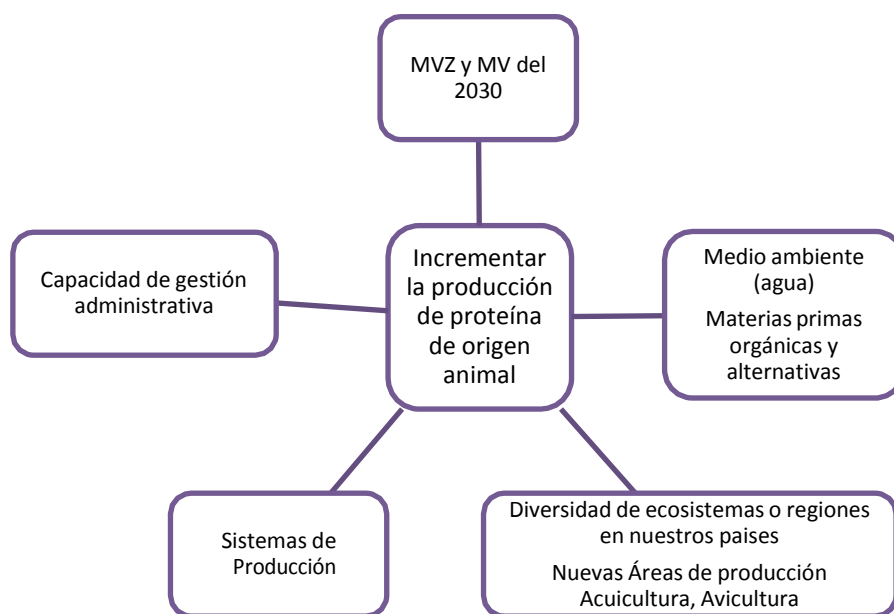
MVZ y MV del 2030

Capacidad de gestión administrativa

Incrementar la producción de proteína de origen animal

Medio ambiente (agua)

Materias primas orgánicas y alternativas

Sistemas de Producción

Diversidad de ecosistemas o regiones en nuestros paises

Nuevas Áreas de producción Acuicultura, Avicultura